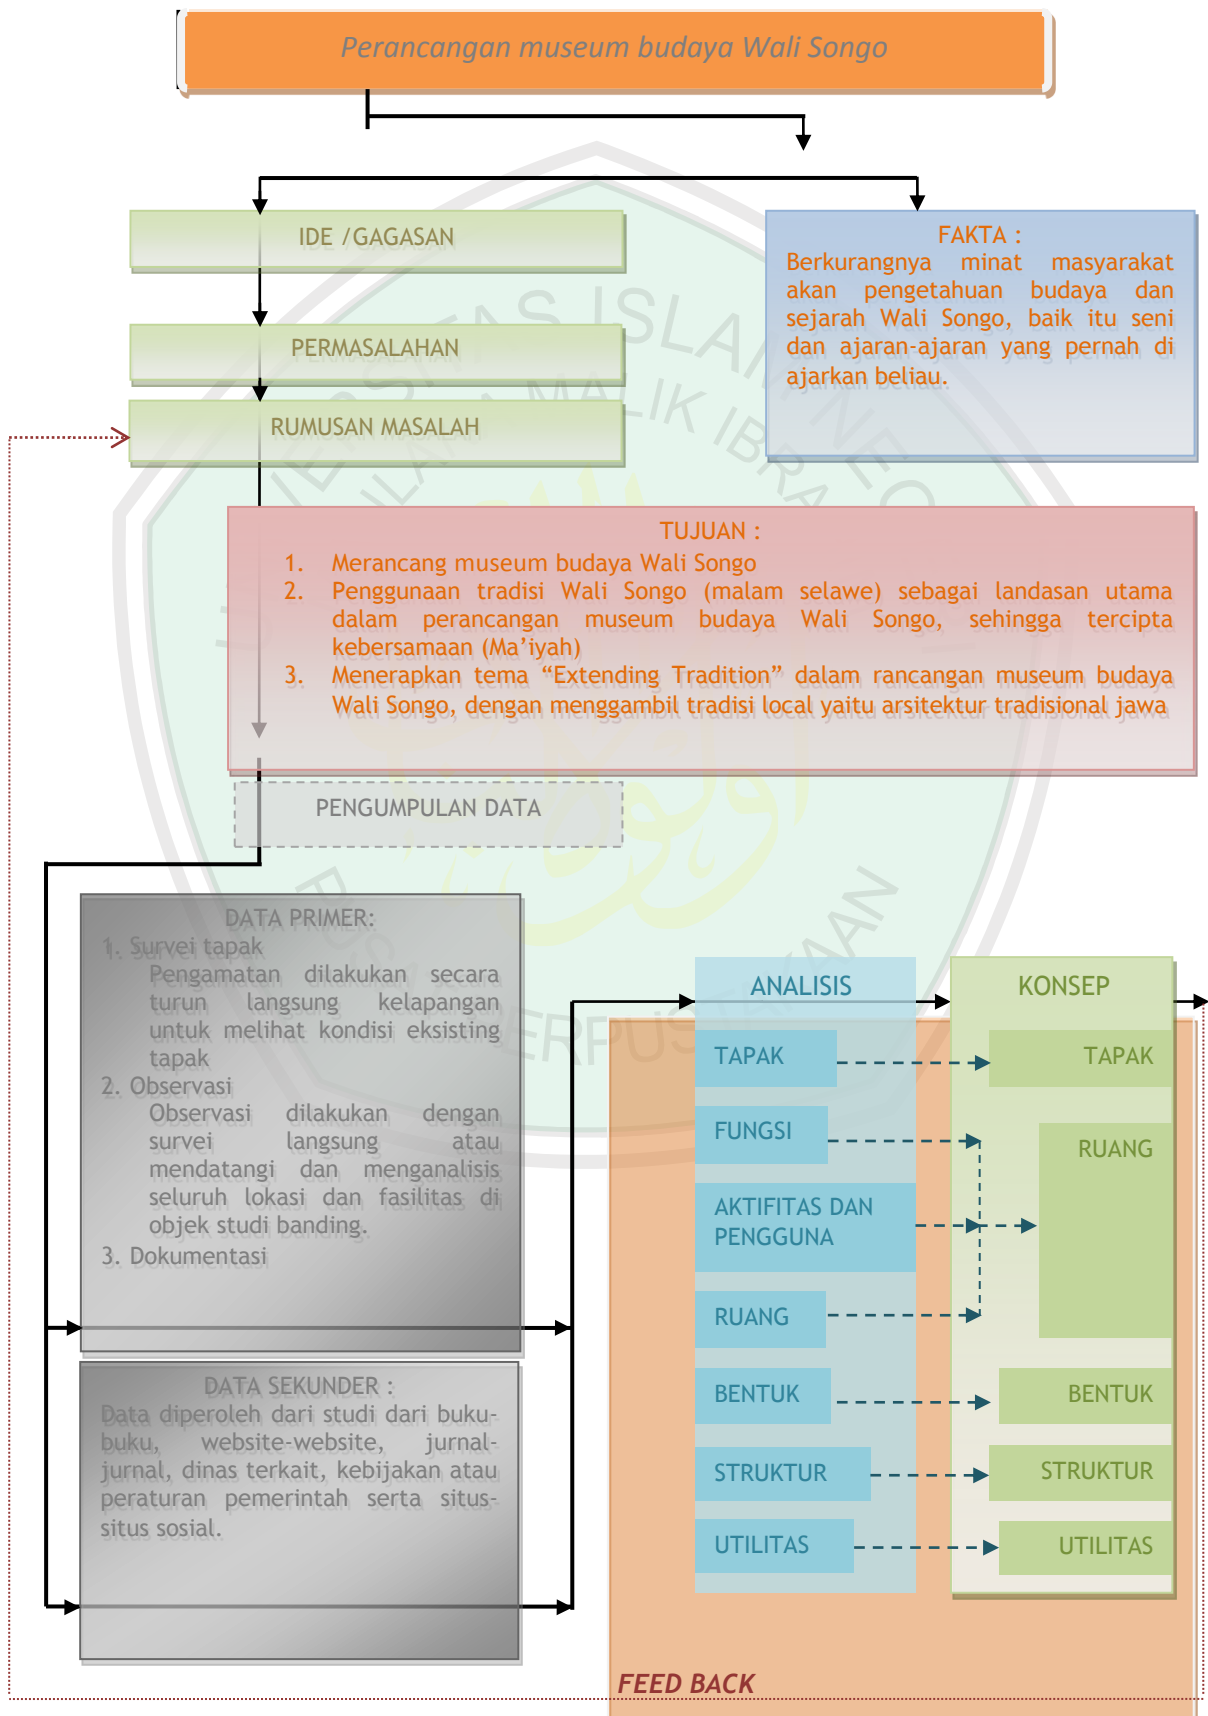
Perancangan museum budaya Wali Songo

IDE /GAGASAN

PERMASALAHAN

RUMUSAN MASALAH

FAKTA :
Berkurangnya minat masyarakat akan pengetahuan budaya dan sejarah Wali Songo, baik itu seni dan ajaran-ajaran yang pernah di ajarkan beliau.

TUJUAN :
1. Merancang museum budaya Wali Songo
2. Penggunaan tradisi Wali Songo (malam selawe) sebagai landasan utama dalam perancangan museum budaya Wali Songo, sehingga tercipta kebersamaan (Ma'iyah)
3. Menerapkan tema "Extending Tradition" dalam rancangan museum budaya Wali Songo, dengan menggambil tradisi local yaitu arsitektur tradisional jawa

PENGUMPULAN DATA

DATA PRIMER:
1. Survei tapak
Pengamatan dilakukan secara turun langsung kelapangan untuk melihat kondisi eksisting tapak
2. Observasi
Observasi dilakukan dengan survei langsung atau mendatangi dan menganalisis seluruh lokasi dan fasilitas di objek studi banding.
3. Dokumentasi

DATA SEKUNDER :
Data diperoleh dari studi dari buku-buku, website-website, jurnal-jurnal, dinas terkait, kebijakan atau peraturan pemerintah serta situs-situs sosial.

ANALISIS
TAPAK
FUNGSI
AKTIFITAS DAN PENGGUNA
RUANG
BENTUK
STRUKTUR
UTILITAS

KONSEP
TAPAK
RUANG
BENTUK
STRUKTUR
UTILITAS

FEED BACK